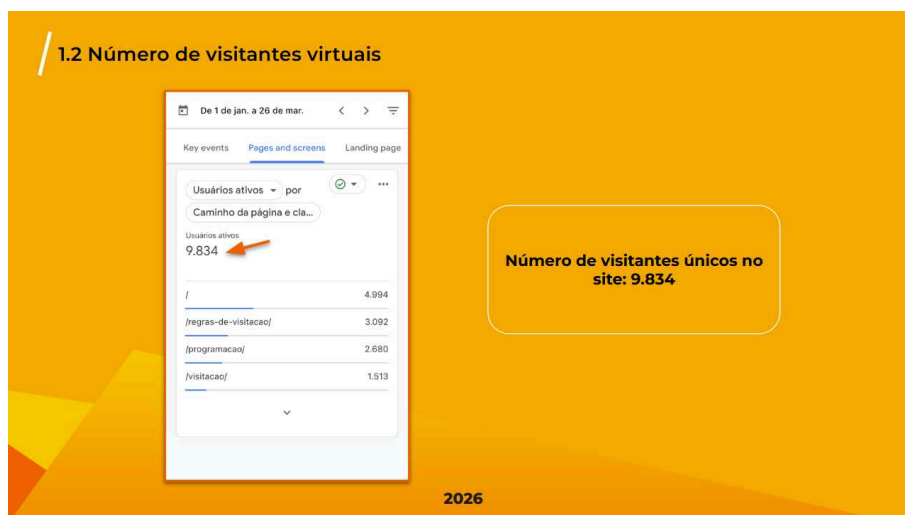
1.2 Número de visitantes virtuais

De 1 de jan. a 26 de mar.

Key events | Pages and screens | Landing page

Usuários ativos por

Caminho da página e cla...

Usuários ativos
9.834

| / | 4.994 |
|---|---|
| /regras-de-visitacao/ | 3.092 |
| /programacao/ | 2.680 |
| /visitacao/ | 1.513 |

Número de visitantes únicos no site: 9.834

2026